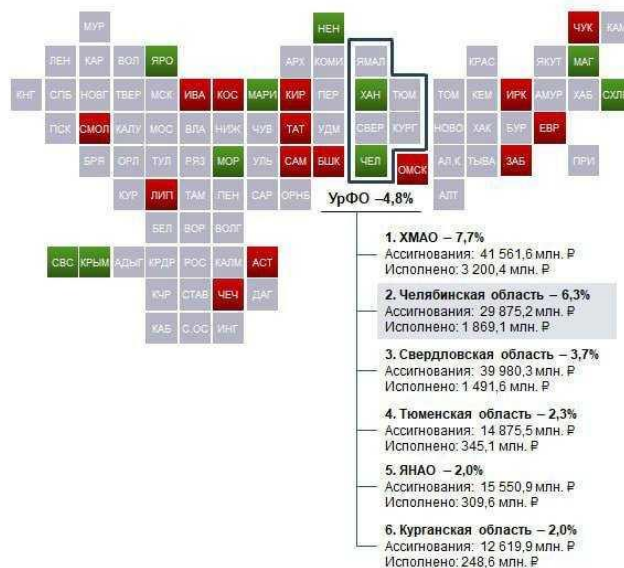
МУР
НЕН
ЧУК
КАМ
ЛЕН
КАР
ВОЛ
ЯРО
АРХ
КОМИ
ЯМАЛ
КРАС
ЯКУТ
МАГ
КНГ
СПБ
НОВГ
ТВЕР
МСК
ИВА
КОС
МАРИ
КИР
ПЕР
ХАН
ТЮМ
ТОМ
КЕМ
ИРК
АМУР
ХАБ
СХЛ
ПСК
СМОЛ
КАЛУ
МОС
ВЛА
НИЖ
ЧУВ
ТАТ
УДМ
СВЕР
КУРГ
НОВО
ХАК
БУР
ЕВР
БРЯ
ОРЛ
ТУЛ
РЯЗ
МОР
УЛЬ
САМ
БШК
ЧЕЛ
ОМСК
АЛ.К
ТЫВА
ЗАБ
ПРИ
КУР
ЛИП
ТАМ
ПЕН
САР
ОРНБ
АЛТ
БЕЛ
ВОР
ВОЛГ
СВС
КРЫМ
АДЫГ
КРДР
РОС
КАЛМ
АСТ
КЧР
СТАВ
ЧЕЧ
ДАГ
КАБ
С.ОС
ИНГ

УрФО –4,8%

1. ХМАО – 7,7%
Ассигнования: 41 561,6 млн. ₽
Исполнено: 3 200,4 млн. ₽

2. Челябинская область – 6,3%
Ассигнования: 29 875,2 млн. ₽
Исполнено: 1 869,1 млн. ₽

3. Свердловская область – 3,7%
Ассигнования: 39 980,3 млн. ₽
Исполнено: 1 491,6 млн. ₽

4. Тюменская область – 2,3%
Ассигнования: 14 875,5 млн. ₽
Исполнено: 345,1 млн. ₽

5. ЯНАО – 2,0%
Ассигнования: 15 550,9 млн. ₽
Исполнено: 309,6 млн. ₽

6. Курганская область – 2,0%
Ассигнования: 12 619,9 млн. ₽
Исполнено: 248,6 млн. ₽